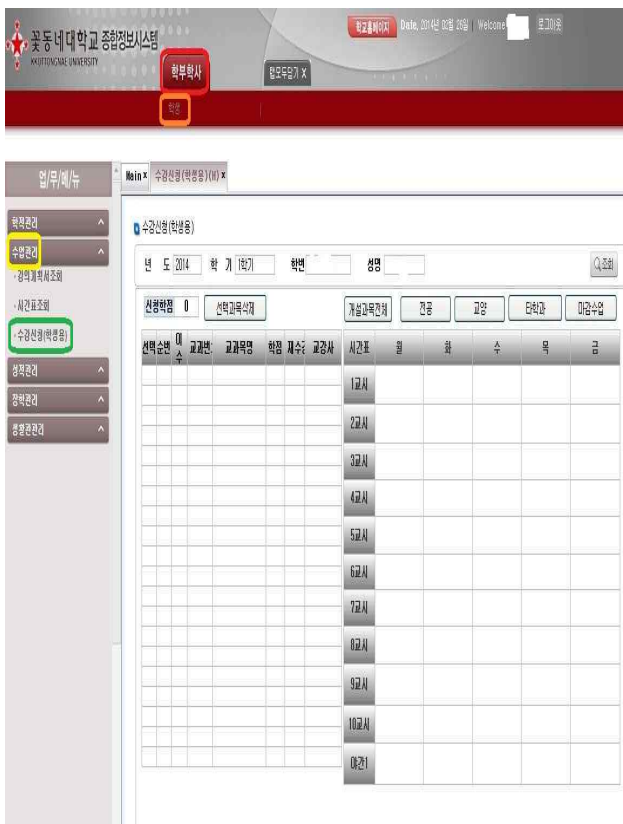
꽃동네대학교 종합정보시스템
KKOTTONGNAE UNIVERSITY

학교홈페이지 Date. 2014년 02월 20일 | Welcome 로그아웃

학부학사 탭모두닫기 X

학생

업/무/메/뉴

학적관리
수업관리
· 강의계획서조회
· 시간표조회
· 수강신청(학생용)
성적관리
장학관리
생활관관리

Main x 수강신청(학생용)(M) x

수강신청(학생용)

년 도 2014 학 기 1학기 학번 성명 Q조회

신청학점 0 선택과목삭제

개설과목전체 전공 교양 타학과 마감수업

| 선택 | 순번 | 이수 | 교과번 | 교과목명 | 학점 | 재수강 | 교강사 |
|---|---|---|---|---|---|---|---|

| 시간표 | 월 | 화 | 수 | 목 | 금 |
|---|---|---|---|---|---|
| 1교시 | | | | | |
| 2교시 | | | | | |
| 3교시 | | | | | |
| 4교시 | | | | | |
| 5교시 | | | | | |
| 6교시 | | | | | |
| 7교시 | | | | | |
| 8교시 | | | | | |
| 9교시 | | | | | |
| 10교시 | | | | | |
| 야간1 | | | | | |